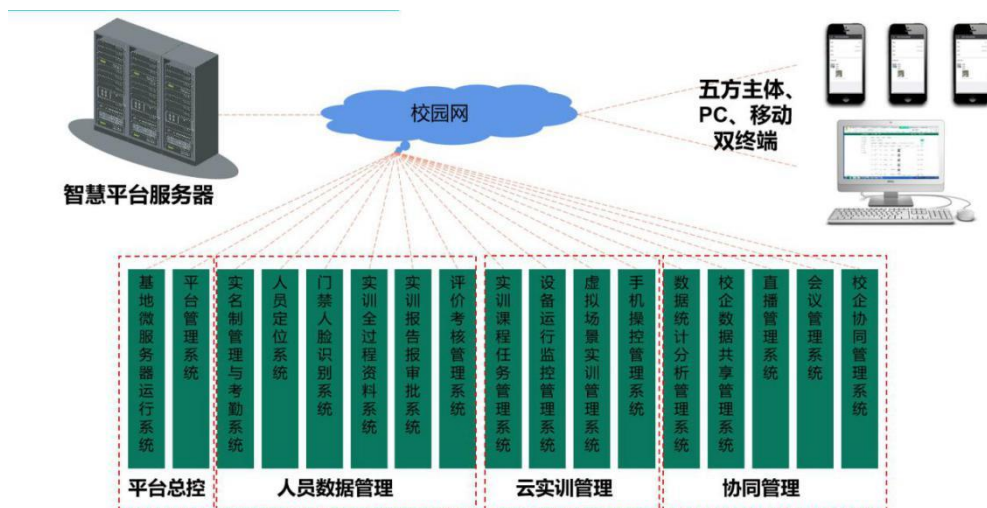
校园网

智慧平台服务器

五方主体、PC、移动双终端

基地微服务器运行系统

平台管理系统

实名制管理与考勤系统

人员定位系统

门禁人脸识别系统

实训全过程资料系统

实训报告报审批系统

评价考核管理系统

实训课程任务管理系统

设备运行监控管理系统

虚拟场景实训管理系统

手机操控管理系统

数据统计分析管理系统

校企数据共享管理系统

直播管理系统

会议管理系统

校企协同管理系统

平台总控

人员数据管理

云实训管理

协同管理